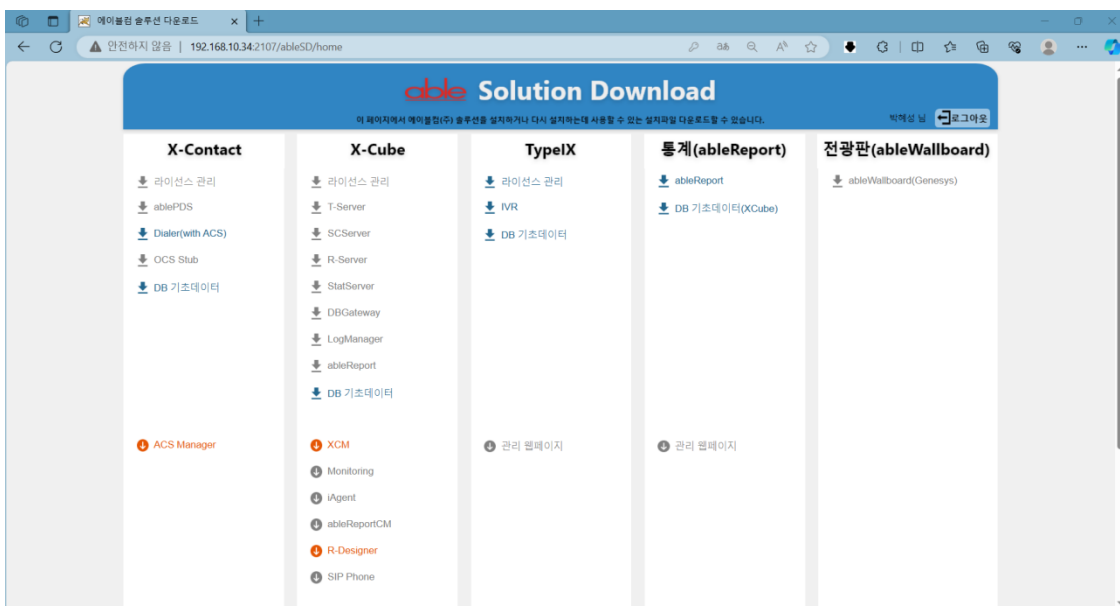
에이블컴 솔루션 다운로드

안전하지 않음 | 192.168.10.34:2107/ableSD/home

able Solution Download

이 페이지에서 에이블컴(주) 솔루션을 설치하거나 다시 설치하는데 사용할 수 있는 설치파일 다운로드할 수 있습니다.

박혜성 님 로그아웃

X-Contact

라이선스 관리
ablePDS
Dialer(with ACS)
OCS Stub
DB 기초데이터

ACS Manager

X-Cube

라이선스 관리
T-Server
SCServer
R-Server
StatServer
DBGateway
LogManager
ableReport
DB 기초데이터

XCM
Monitoring
iAgent
ableReportCM
R-Designer
SIP Phone

TypeIX

라이선스 관리
IVR
DB 기초데이터

관리 웹페이지

통계(ableReport)

ableReport
DB 기초데이터(XCube)

관리 웹페이지

전광판(ableWallboard)

ableWallboard(Genesys)